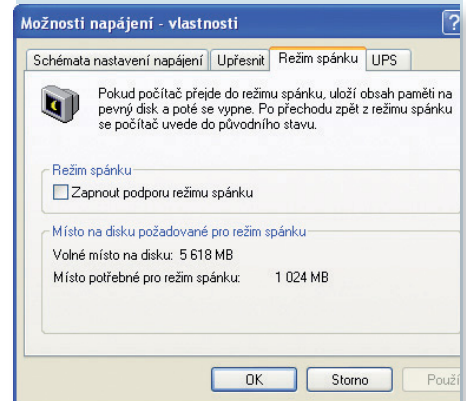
Možnosti napájení - vlastnosti

?

Schémata nastavení napájení | Upřesnit | Režim spánku | UPS

Pokud počítač přejde do režimu spánku, uloží obsah paměti na pevný disk a poté se vypne. Po přechodu zpět z režimu spánku se počítač uvede do původního stavu.

Režim spánku

Zapnout podporu režimu spánku

Místo na disku požadované pro režim spánku

Volné místo na disku: 5 618 MB

Místo potřebné pro režim spánku: 1 024 MB

OK | Storno | Použi